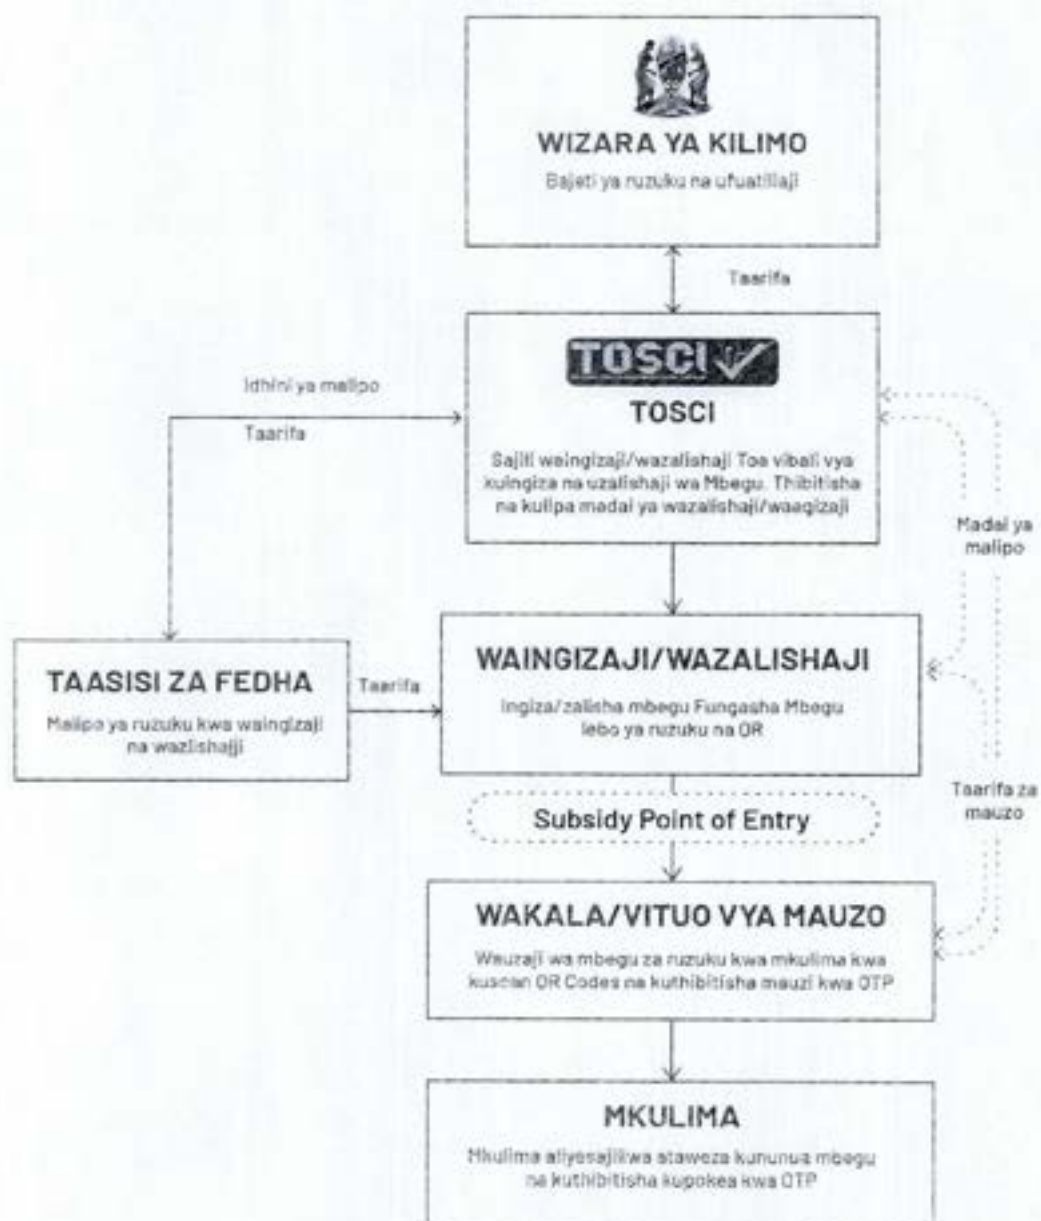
WIZARA YA KILIMO

Bajeti ya ruzuku na ufuatiliaji

Taarifa

TOSCI

TOSCI

Sajili waingizaji/wazalishaji Toa vibali vya kuingiza na uzalishaji wa Mbegu. Thibitisha na kulipa madai ya wazalishaji/waagizaji

Idhini ya malipo

Taarifa

Madai ya malipo

TAASISI ZA FEDHA

Malipo ya ruzuku kwa waingizaji na wazlishajji

Taarifa

WAINGIZAJI/WAZALISHAJI

Ingiza/zalisha mbegu Fungasha Mbegu lebo ya ruzuku na QR

Subsidy Point of Entry

Taarifa za mauzo

WAKALA/VITUO VYA MAUZO

Wauzaji wa mbegu za ruzuku kwa mkulima kwa kuscan QR Codes na kuthibitisha mauzi kwa OTP

MKULIMA

Mkulima aliyesajiliwa ataweza kununua mbegu na kuthibitisha kupokea kwa OTP